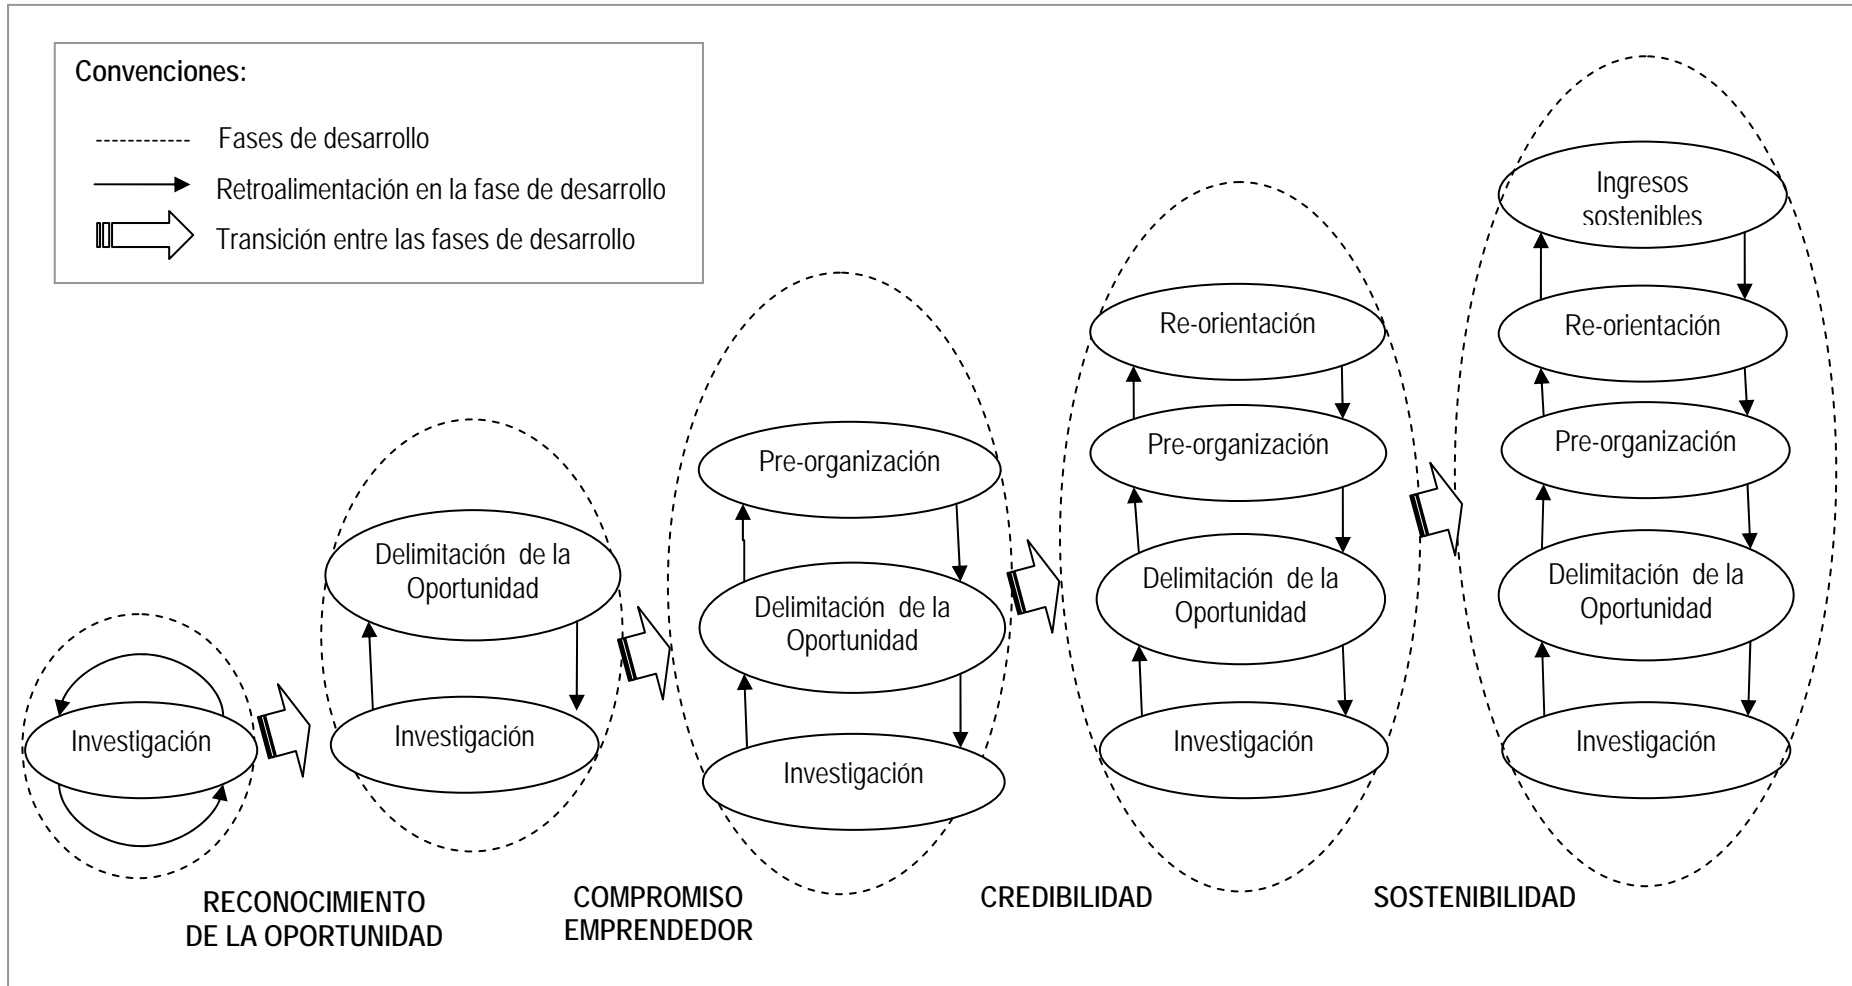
Convenciones:

Fases de desarrollo

Retroalimentación en la fase de desarrollo

Transición entre las fases de desarrollo

Investigación

RECONOCIMIENTO DE LA OPORTUNIDAD

Delimitación de la Oportunidad

Investigación

Pre-organización

Delimitación de la Oportunidad

Investigación

COMPROMISO EMPRENDEDOR

Re-orientación

Pre-organización

Delimitación de la Oportunidad

Investigación

CREDIBILIDAD

Ingresos sostenibles

Re-orientación

Pre-organización

Delimitación de la Oportunidad

Investigación

SOSTENIBILIDAD